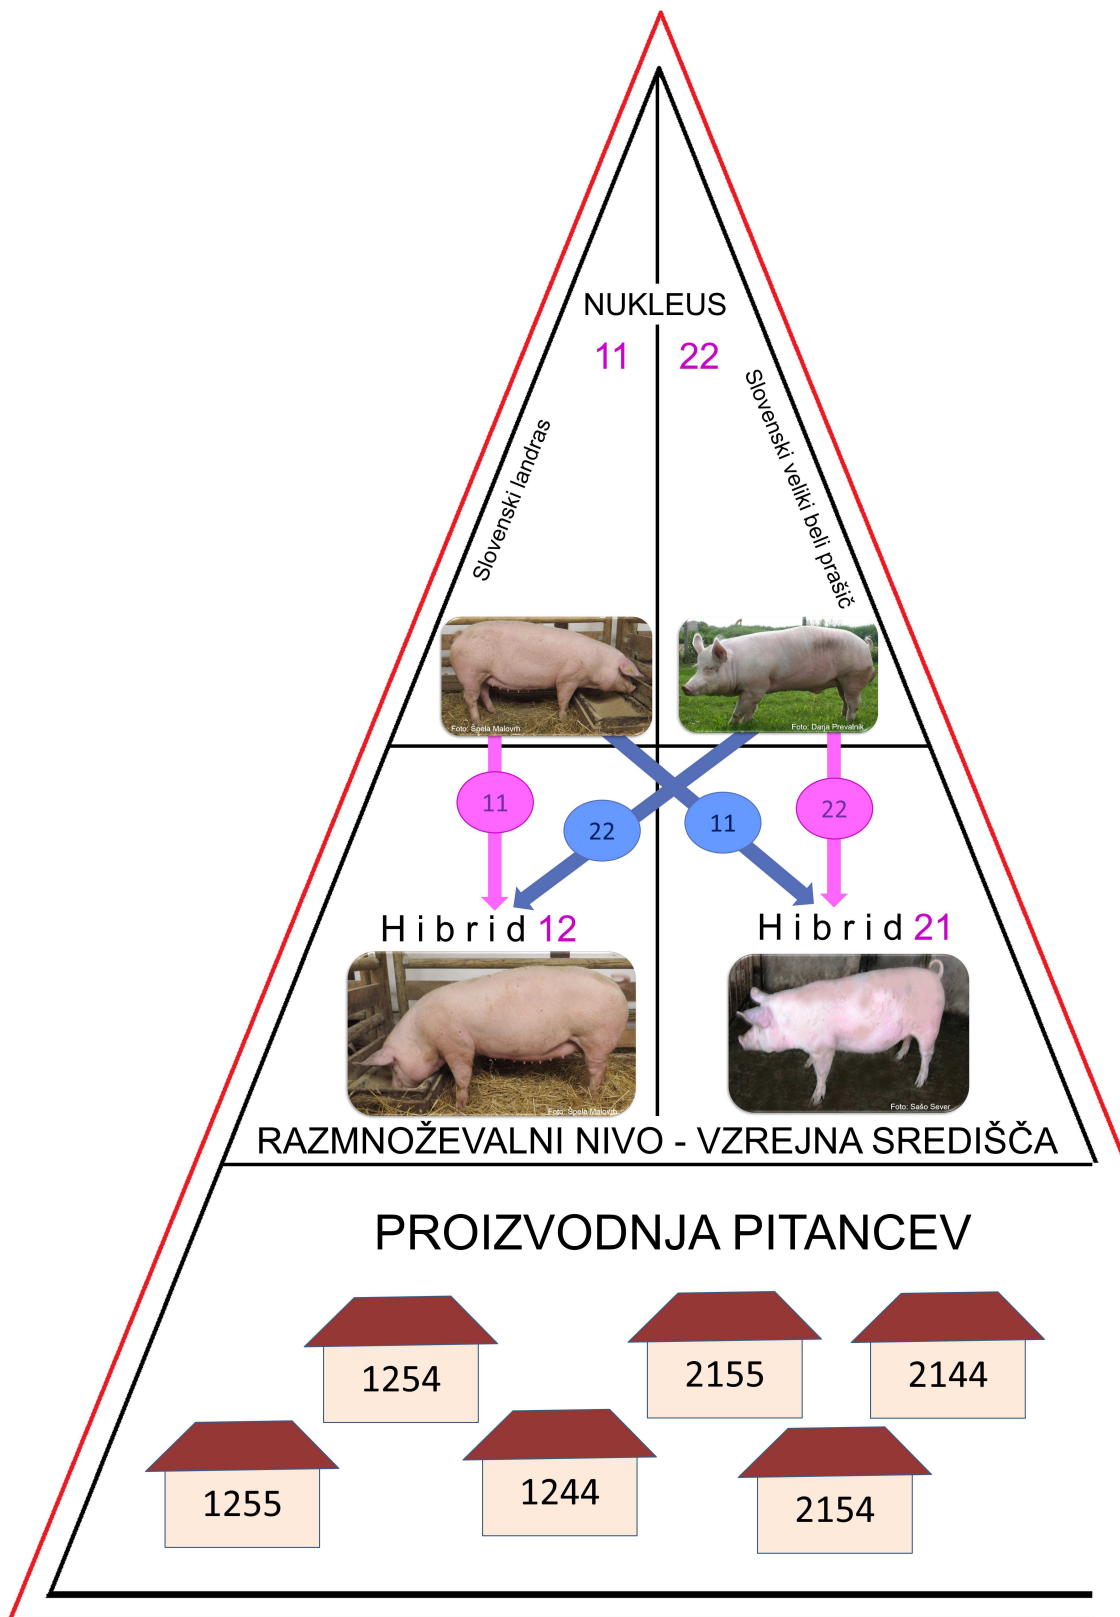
NUKLEUS

11 22

Slovenski landras

Slovenski veliki beli prašič

Foto: Špela Malovrh

Foto: Darja Prevalnik

11

22

11

22

Hibrid 12

Hibrid 21

Foto: Špela Malovrh

Foto: Sašo Sever

RAZMNOŽEVALNI NIVO - VZREJNA SREDIŠČA

PROIZVODNJA PITANCEV

1254

2155

2144

1255

1244

2154